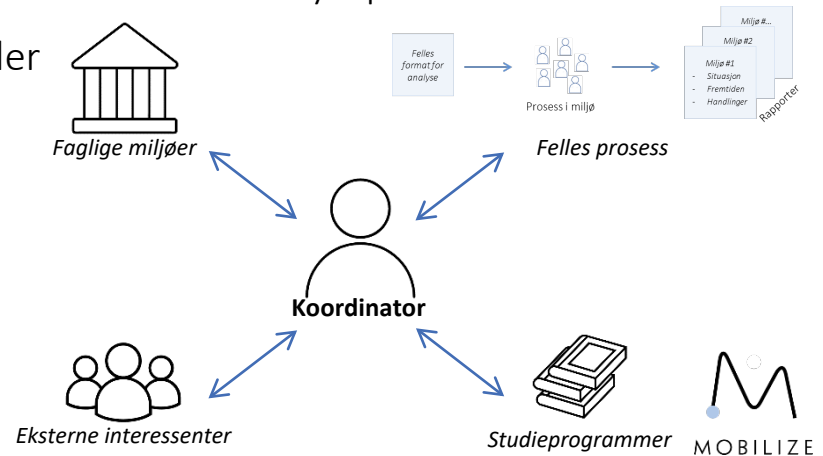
ler

Faglige miljøer

Felles format for analyse

Prosess i miljø

Miljø #...
Miljø #2
Miljø #1
- Situasjon
- Fremtiden
- Handlinger

Rapporter

Felles prosess

Koordinator

Eksterne interessenter

Studieprogrammer

MOBILIZE